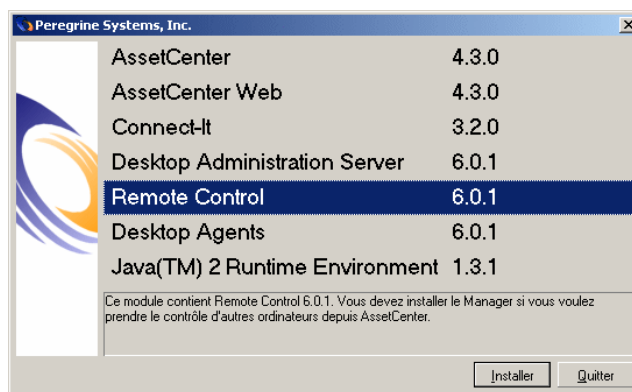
Peregrine Systems, Inc.

| | |
|---|---|
| AssetCenter | 4.3.0 |
| AssetCenter Web | 4.3.0 |
| Connect-It | 3.2.0 |
| Desktop Administration Server | 6.0.1 |
| Remote Control | 6.0.1 |
| Desktop Agents | 6.0.1 |
| Java(TM) 2 Runtime Environment | 1.3.1 |

Ce module contient Remote Control 6.0.1. Vous devez installer le Manager si vous voulez prendre le contrôle d'autres ordinateurs depuis AssetCenter.

Installer Quitter